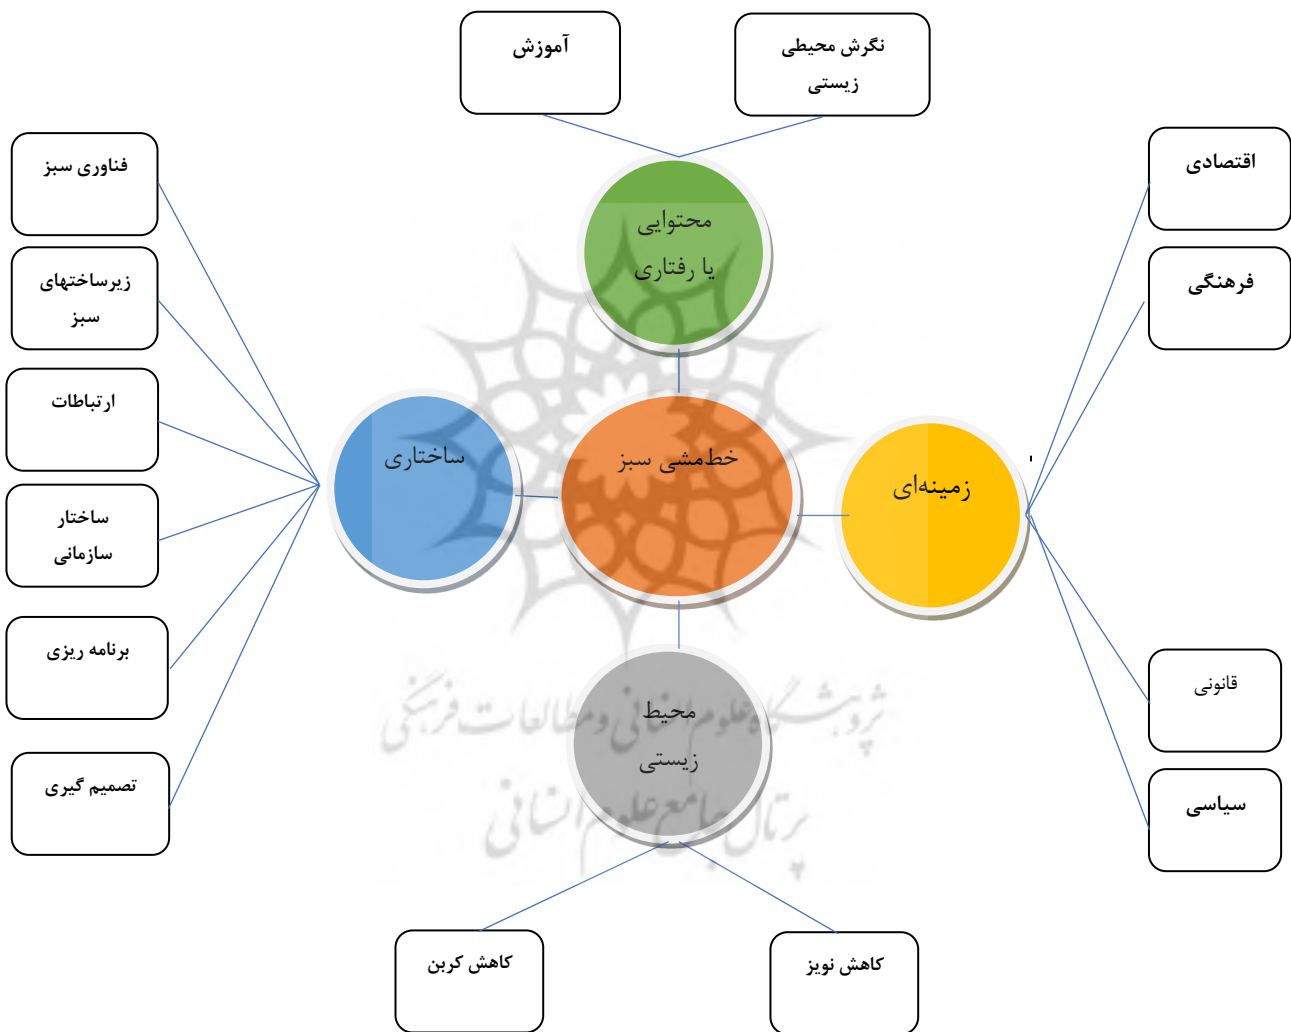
آموزش

نگرش محیطی زیستی

فناوری سبز

اقتصادی

محتوایی یا رفتاری

زیرساختهای سبز

فرهنگی

ارتباطات

ساختاری

خط‌مشی سبز

زمینه‌ای

ساختار سازمانی

برنامه ریزی

قانونی

محیط زیستی

تصمیم گیری

سیاسی

پژوهشگاه علوم انسانی و مطالعات فرهنگی
پرتال جامع علوم انسانی

کاهش کربن

کاهش نویز